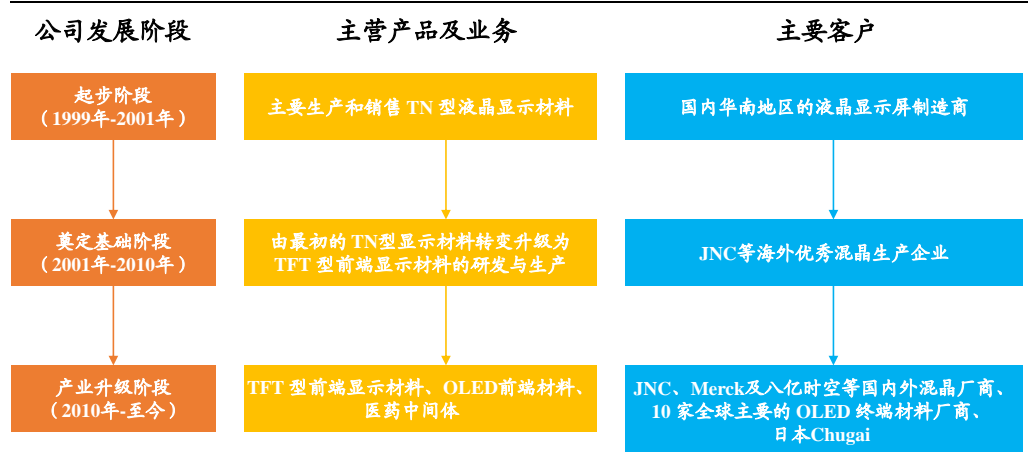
公司发展阶段

主营产品及业务

主要客户

起步阶段
（1999年-2001年）

主要生产和销售 TN 型液晶显示材料

国内华南地区的液晶显示屏制造商

奠定基础阶段
（2001年-2010年）

由最初的 TN型显示材料转变升级为 TFT 型前端显示材料的研发与生产

JNC等海外优秀混晶生产企业

产业升级阶段
（2010年-至今）

TFT 型前端显示材料、OLED前端材料、医药中间体

JNC、Merck及八亿时空等国内外混晶厂商、10 家全球主要的 OLED 终端材料厂商、日本Chugai